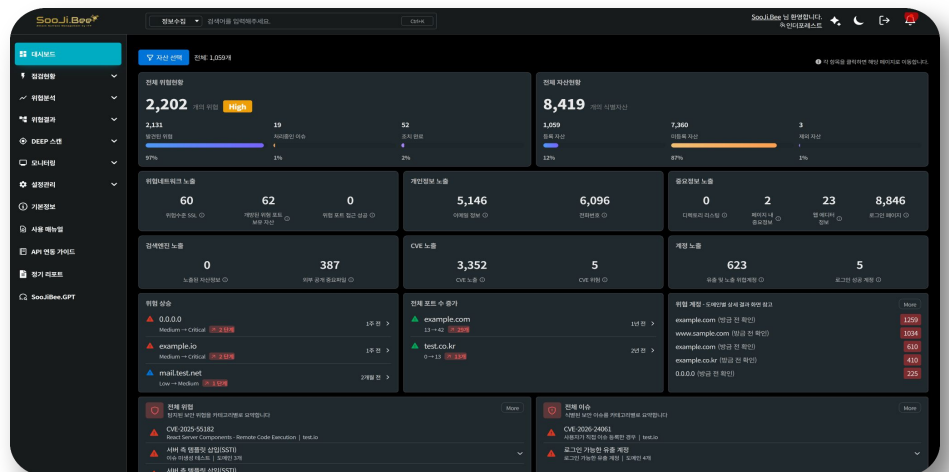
SooJi.Bee

정보수집 검색어를 입력해주세요. Ctrl+K

SooJi.Bee 님 환영합니다. 인더포레스트

대시보드
점검현황
위협분석
위협결과
DEEP 스캔
모니터링
설정관리
기본정보
사용 매뉴얼
API 연동 가이드
정기 리포트
SooJi.Bee.GPT

자산 선택 전체 1,059개

각 항목을 클릭하여 해당 페이지로 이동합니다.

전체 위협현황
2,202 개의 위협 High
2,131 발견된 위협
19 처리중인 이슈
52 조치 완료
97% 1% 2%

전체 자산현황
8,419 개의 식별자산
1,059 등록 자산
7,360 미등록 자산
3 제외 자산
12% 87% 1%

위협네트워크 노출
60 위험수준 SSL
62 개방된 위험 포트 보유 자산
0 위험 포트 접근 성공

개인정보 노출
5,146 이메일 정보
6,096 전화번호

중요정보 노출
0 디렉토리 리스팅
2 페이지 내 중요정보
23 웹 에디터 정보
8,846 로그인 페이지

검색엔진 노출
0 노출된 자산정보
387 외부 공개 중요파일

CVE 노출
3,352 CVE 노출
5 CVE 위험

계정 노출
623 유출 및 노출 위협계정
5 로그인 성공 계정

위협 상승
0.0.0.0 Medium → Critical 1주 전
example.io Medium → Critical 1주 전
mail.test.net Low → Medium 2개월 전

전체 포트 수 증가
example.com 13 → 42 1년 전
test.co.kr 0 → 13 2년 전

위협 계정 - 도메인별 상세 결과 화면 링크 More
example.com (명급 전 확인) 1259
www.sample.com (명급 전 확인) 1034
example.com (명급 전 확인) 610
example.co.kr (명급 전 확인) 410
0.0.0.0 (명급 전 확인) 225

전체 위협 More
최근 보안 위협을 카테고리별로 요약합니다
CVE-2025-55182 React Server Components - Remote Code Execution | test.io
서버 측 템플릿 삽입(SSTI)
서버 측 템플릿 삽입(SSTI)

전체 이슈 More
식별된 보안 이슈를 카테고리별로 요약합니다
CVE-2026-24061 사용자가 직접 이슈 등록한 경우 | test.io
로그인 가능한 유출 계정 로그인 가능한 유출 계정 | 도메인 4개